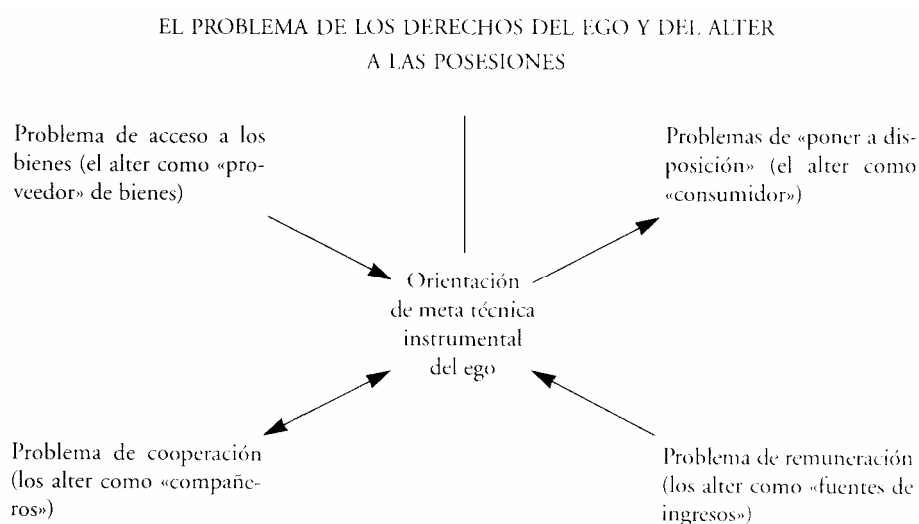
EL PROBLEMA DE LOS DERECHOS DEL EGO Y DEL ALTER A LAS POSESIONES

Problema de acceso a los bienes (el alter como «proveedor» de bienes)

Problemas de «poner a disposición» (el alter como «consumidor»)

Orientación de meta técnica instrumental del ego

Problema de cooperación (los alter como «compañeros»)

Problema de remuneración (los alter como «fuentes de ingresos»)